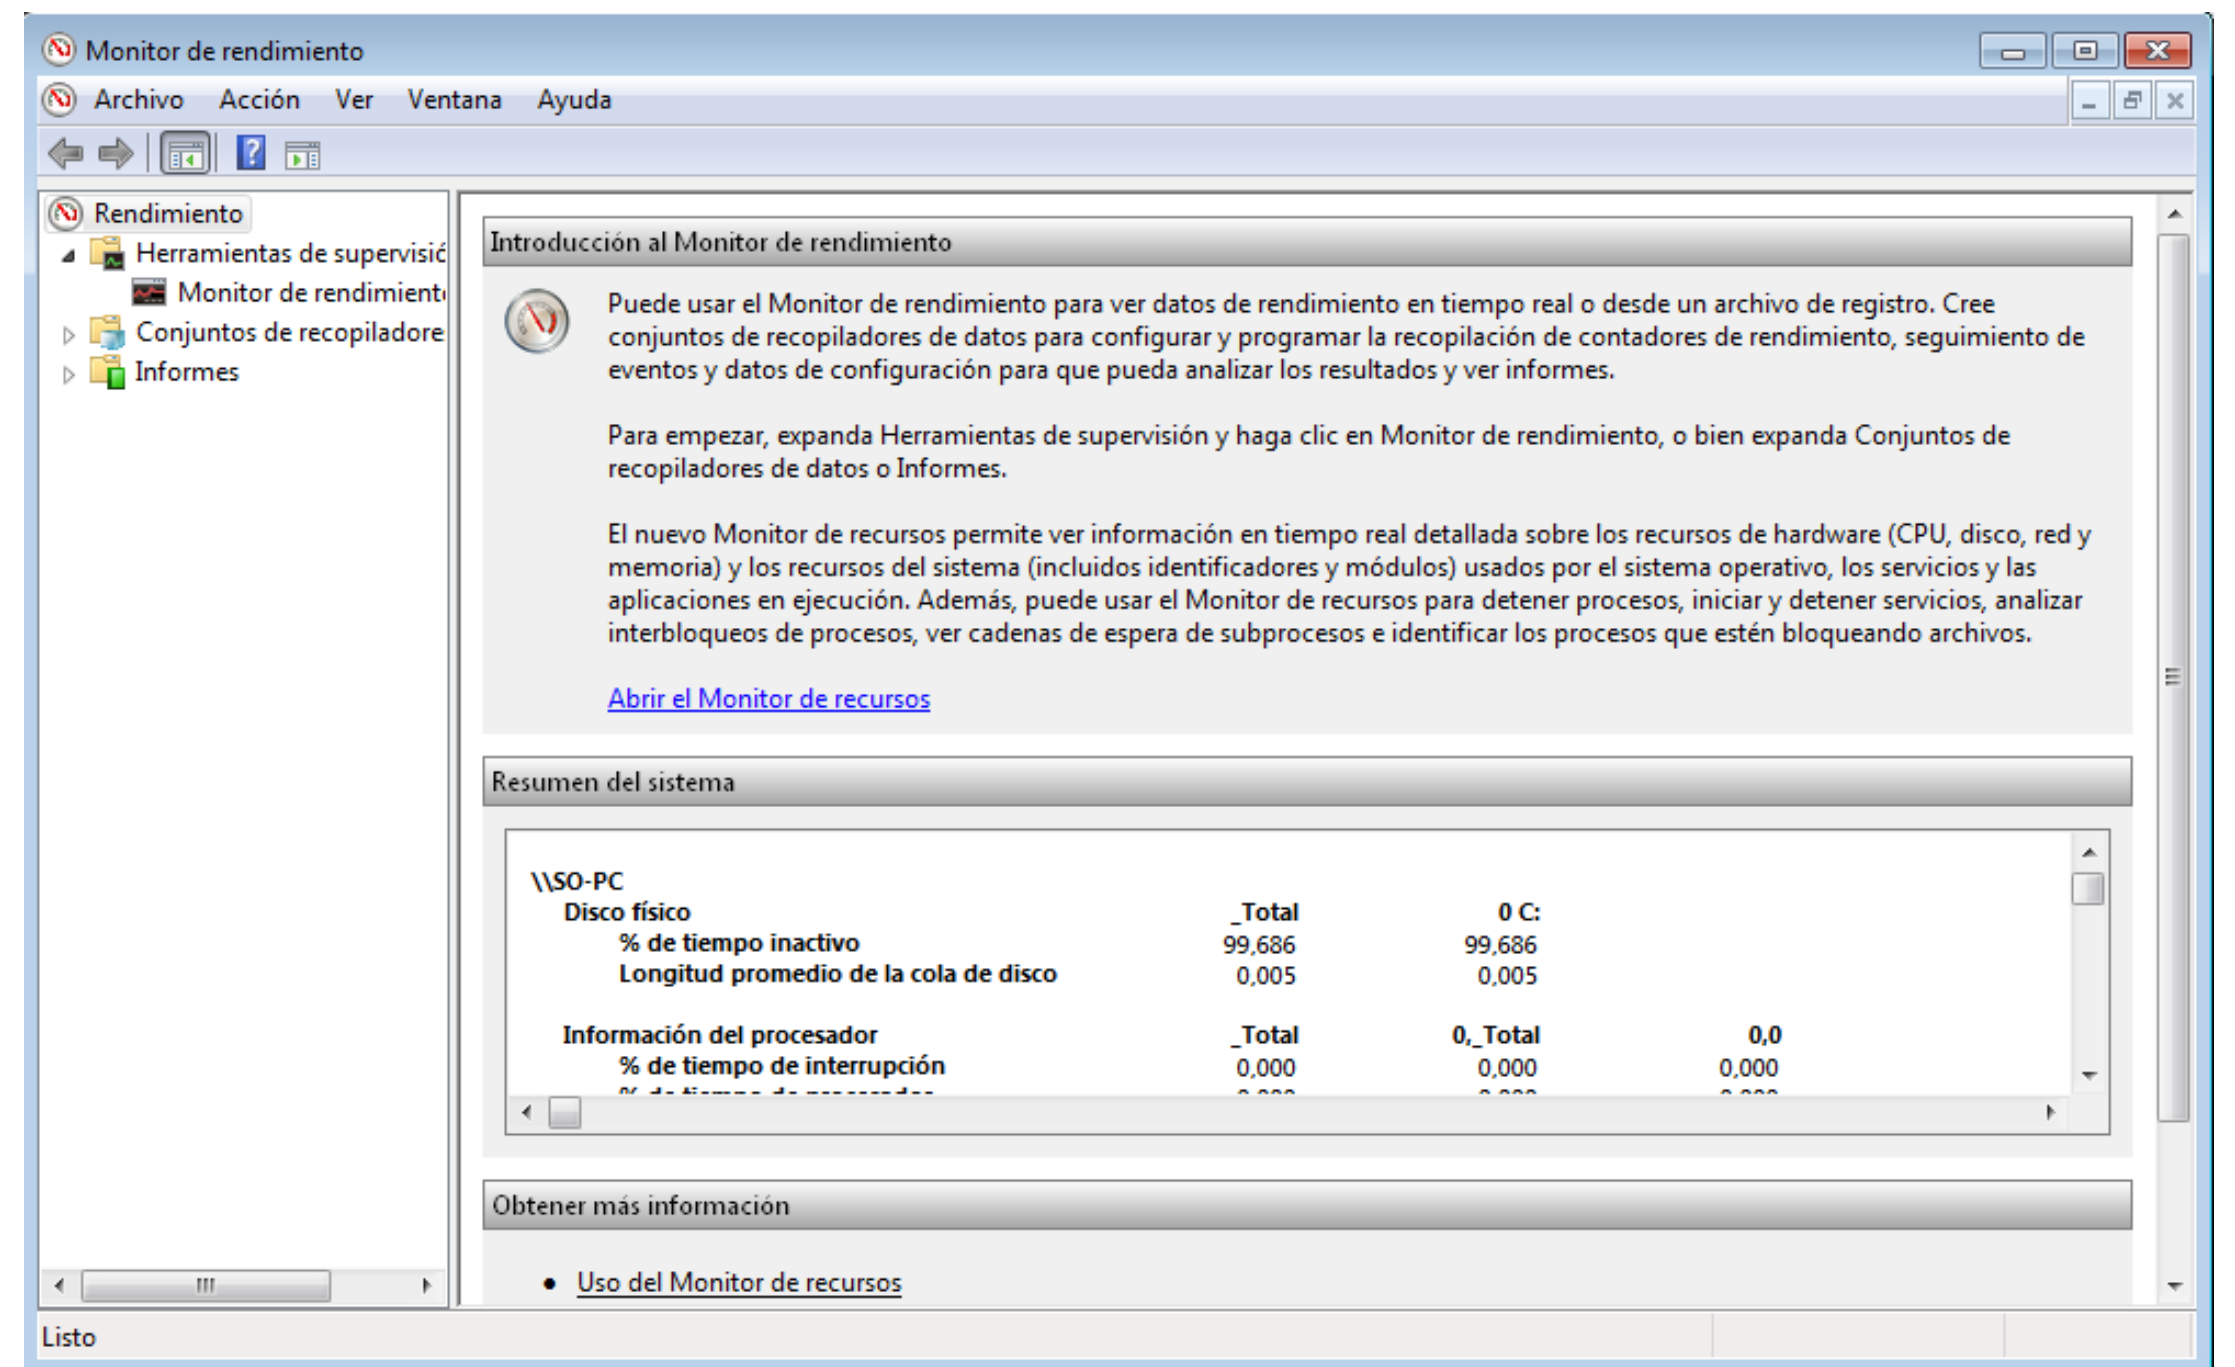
Monitor de rendimiento

Archivo Acción Ver Ventana Ayuda

Rendimiento
Herramientas de supervisió
Monitor de rendimient
Conjuntos de recopiladore
Informes

Introducción al Monitor de rendimiento

Puede usar el Monitor de rendimiento para ver datos de rendimiento en tiempo real o desde un archivo de registro. Cree conjuntos de recopiladores de datos para configurar y programar la recopilación de contadores de rendimiento, seguimiento de eventos y datos de configuración para que pueda analizar los resultados y ver informes.

Para empezar, expanda Herramientas de supervisión y haga clic en Monitor de rendimiento, o bien expanda Conjuntos de recopiladores de datos o Informes.

El nuevo Monitor de recursos permite ver información en tiempo real detallada sobre los recursos de hardware (CPU, disco, red y memoria) y los recursos del sistema (incluidos identificadores y módulos) usados por el sistema operativo, los servicios y las aplicaciones en ejecución. Además, puede usar el Monitor de recursos para detener procesos, iniciar y detener servicios, analizar interbloqueos de procesos, ver cadenas de espera de subprocesos e identificar los procesos que estén bloqueando archivos.

Abrir el Monitor de recursos

Resumen del sistema

\\SO-PC

| | | | |
|---|---|---|---|
| Disco físico | _Total | 0 C: | |
| % de tiempo inactivo | 99,686 | 99,686 | |
| Longitud promedio de la cola de disco | 0,005 | 0,005 | |
| Información del procesador | _Total | 0,_Total | 0,0 |
| % de tiempo de interrupción | 0,000 | 0,000 | 0,000 |
| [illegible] | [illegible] | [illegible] | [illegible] |

Obtener más información

• Uso del Monitor de recursos

Listo